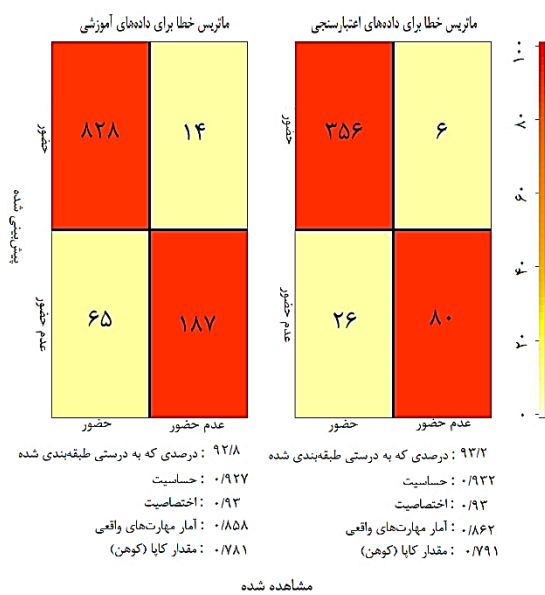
ماتریس خطا برای داده‌های آموزشی

| | |
|---|---|
| ۸۲۸ | ۱۴ |
| ۶۵ | ۱۸۷ |

حضور
عدم حضور
پیش‌بینی شده
حضور
عدم حضور

۹۲/۸ : درصدی که به درستی طبقه‌بندی شده
۰/۹۲۷ : حساسیت
۰/۹۳ : اختصاصیت
۰/۸۵۸ : آمار مهارت‌های واقعی
۰/۷۸۱ : مقدار کاپا (کوهن)

ماتریس خطا برای داده‌های اعتبارسنجی

| | |
|---|---|
| ۳۵۶ | ۶ |
| ۲۶ | ۸۰ |

حضور
عدم حضور
حضور
عدم حضور

۹۳/۲ : درصدی که به درستی طبقه‌بندی شده
۰/۹۳۲ : حساسیت
۰/۹۳ : اختصاصیت
۰/۸۶۲ : آمار مهارت‌های واقعی
۰/۷۹۱ : مقدار کاپا (کوهن)

۱۰۰
۸۰
۶۰
۴۰
۲۰
۰

مشاهده شده